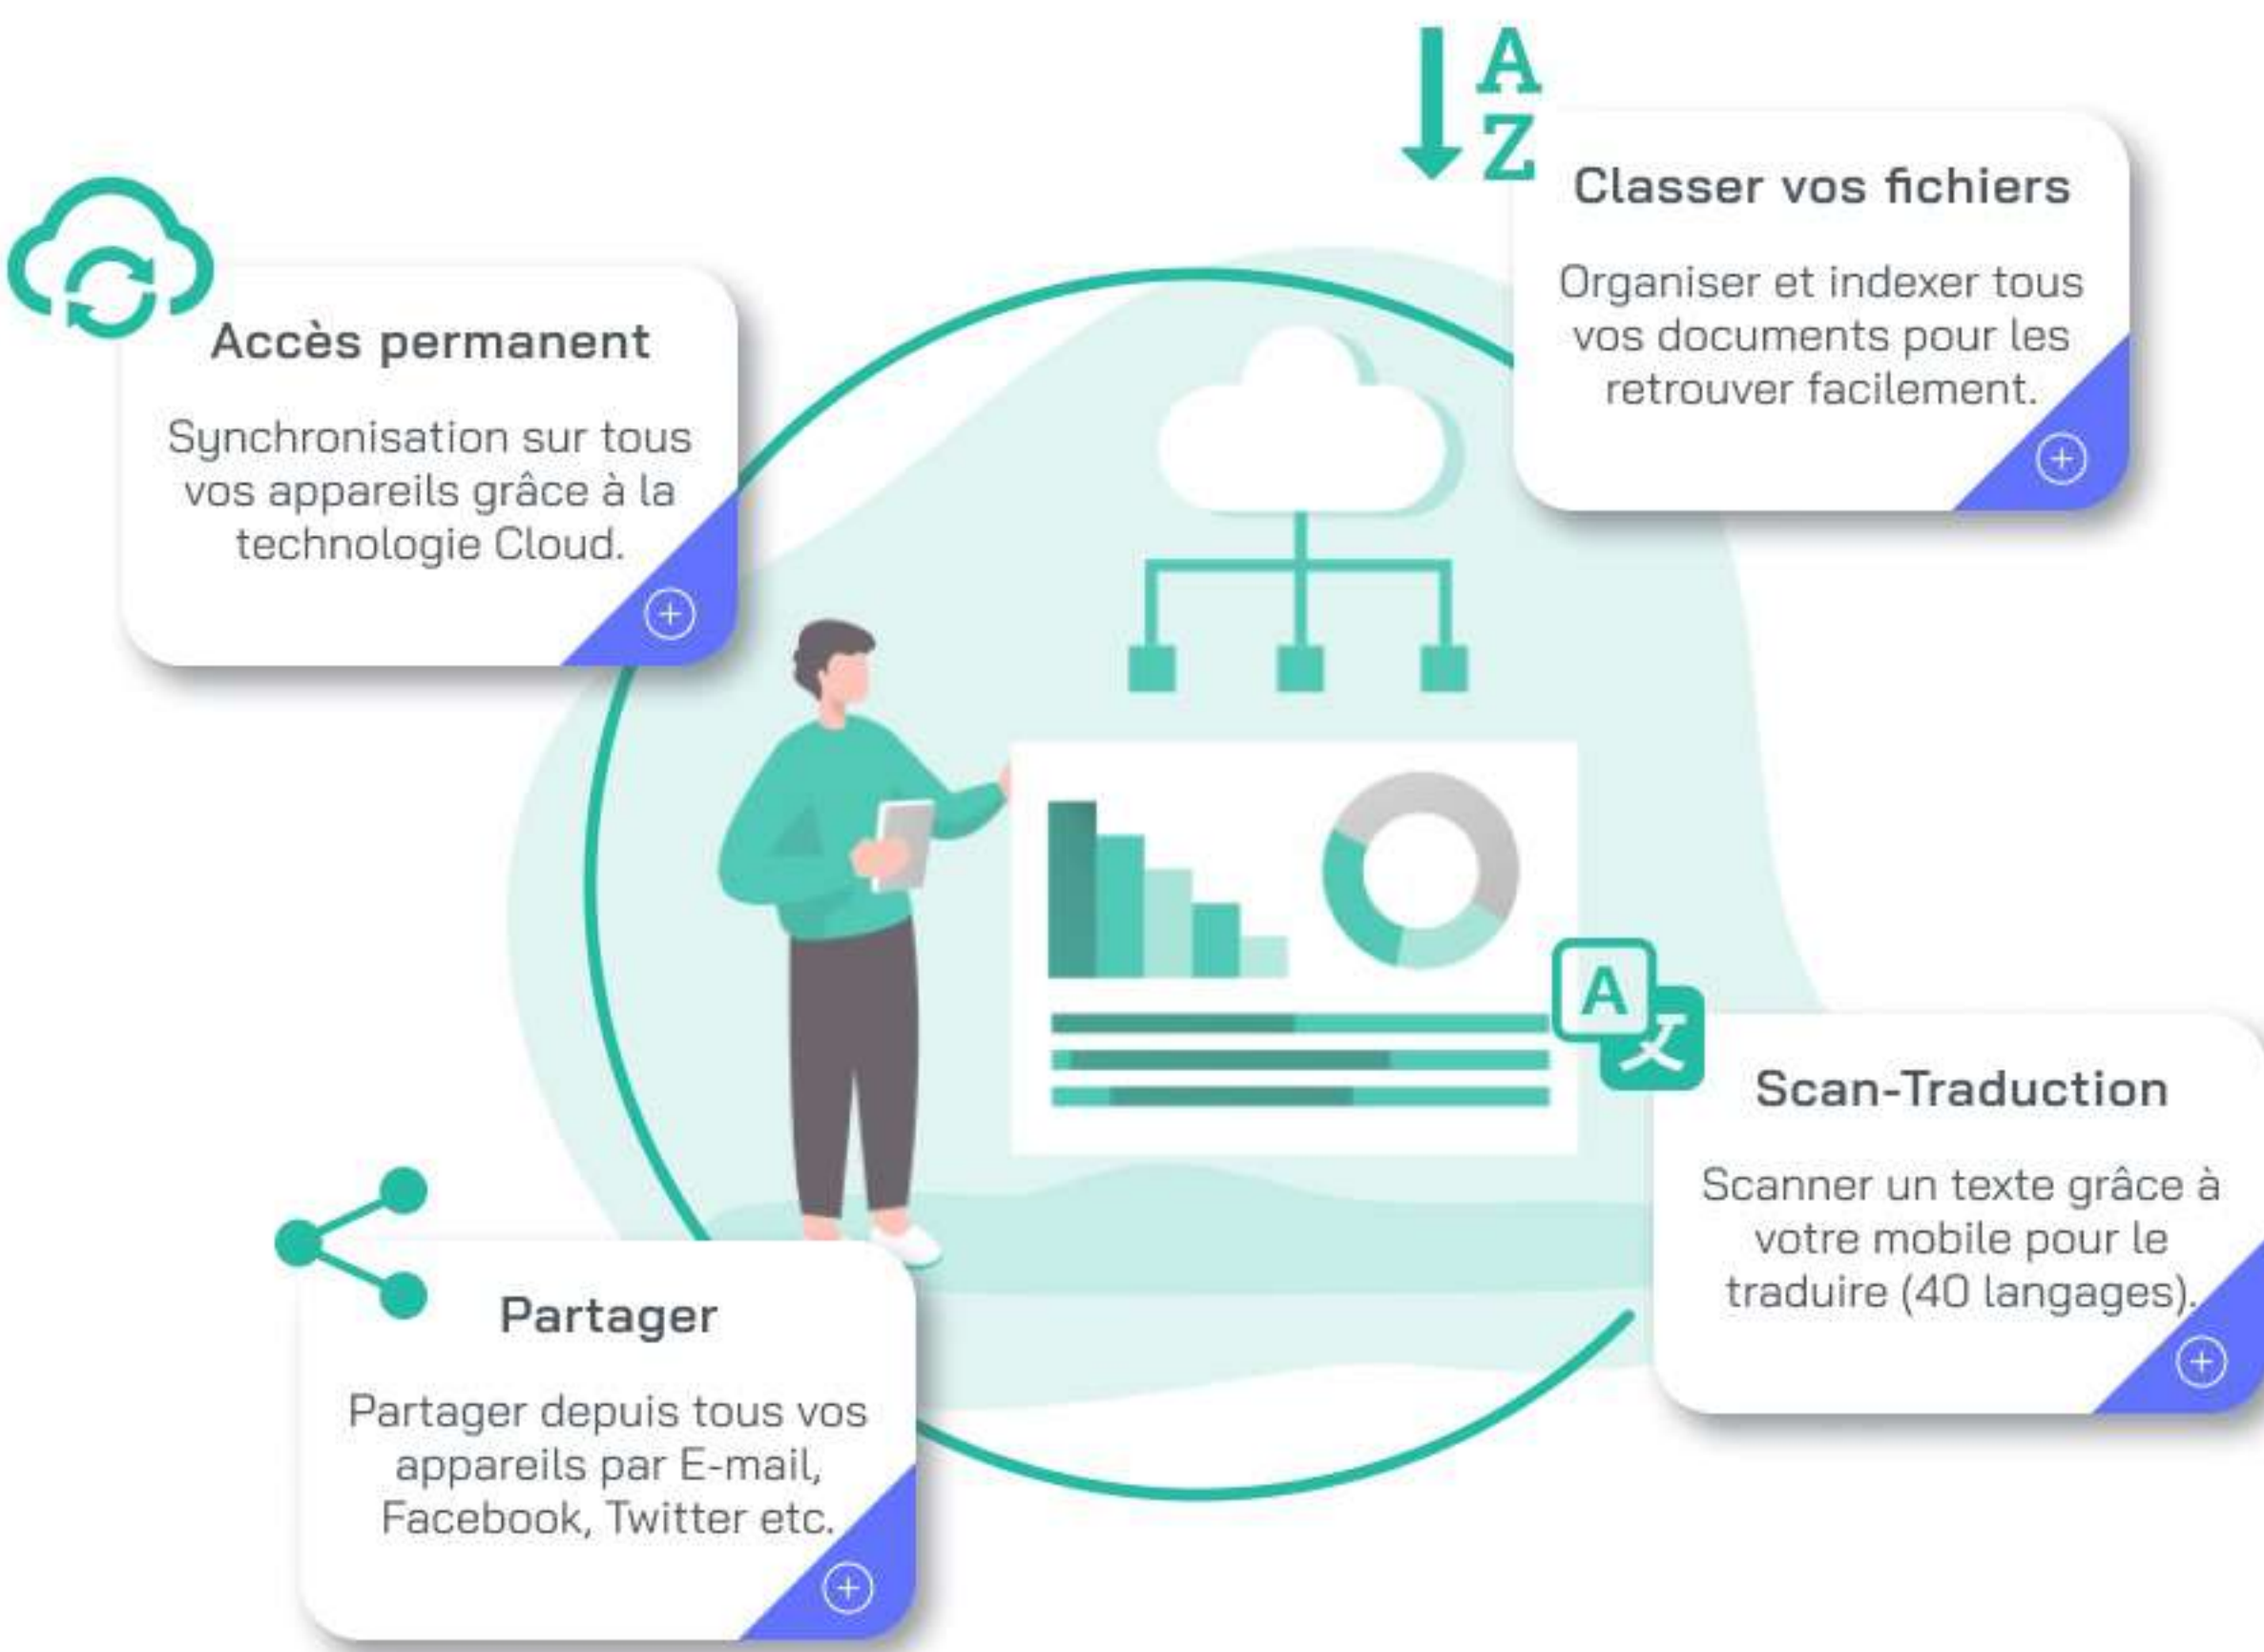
A
Z

Classer vos fichiers

Organiser et indexer tous vos documents pour les retrouver facilement.

Accès permanent

Synchronisation sur tous vos appareils grâce à la technologie Cloud.

A

Scan-Traduction

Scanner un texte grâce à votre mobile pour le traduire (40 langages).

Partager

Partager depuis tous vos appareils par E-mail, Facebook, Twitter etc.